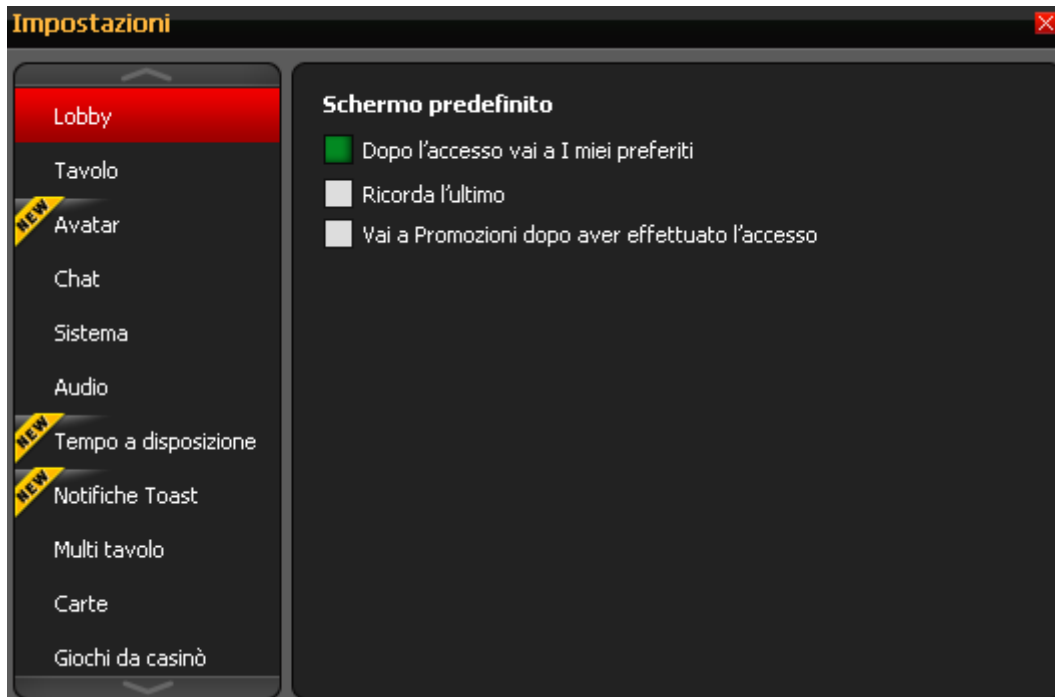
Impostazioni

Lobby
Tavolo
NEW Avatar
Chat
Sistema
Audio
NEW Tempo a disposizione
NEW Notifiche Toast
Multi tavolo
Carte
Giochi da casinò

Schermo predefinito
Dopo l'accesso vai a I miei preferiti
Ricorda l'ultimo
Vai a Promozioni dopo aver effettuato l'accesso